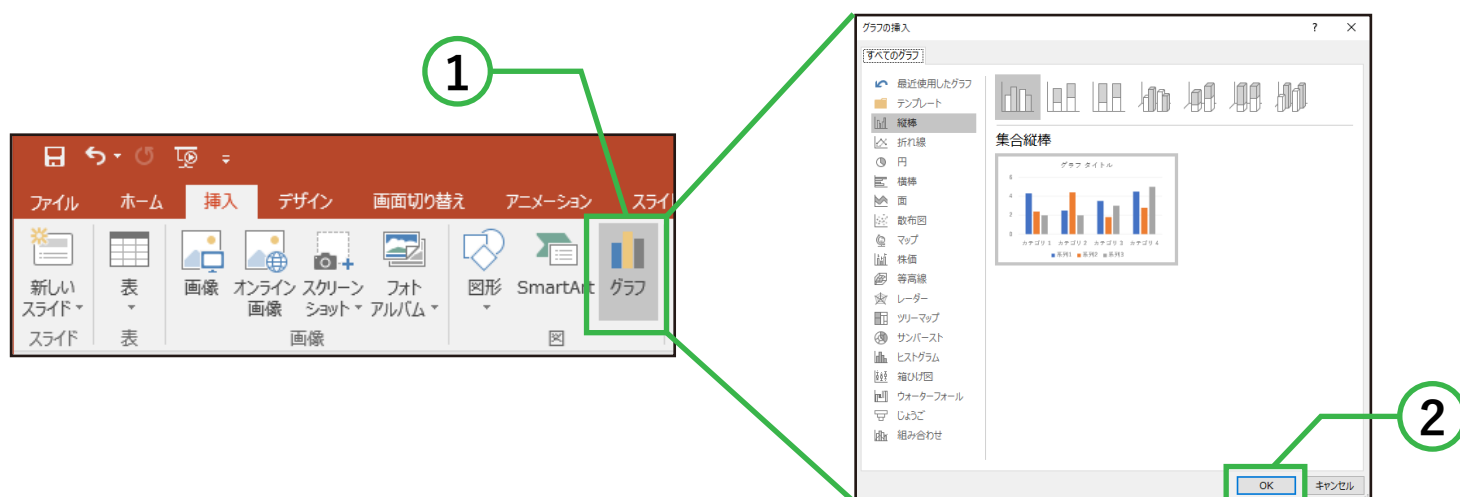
1

ファイル　ホーム　挿入　デザイン　画面切り替え　アニメーション　スライ

新しいスライド
スライド

表
表

画像　オンライン画像　スクリーンショット　フォトアルバム
画像

図形　SmartArt　グラフ
図

グラフの挿入　?　×

すべてのグラフ

最近使用したグラフ
テンプレート
縦棒
折れ線
円
横棒
面
散布図
マップ
株価
等高線
レーダー
ツリーマップ
サンバースト
ヒストグラム
箱ひげ図
ウォーターフォール
じょうご
組み合わせ

集合縦棒

グラフ タイトル
6
4
2
0
カテゴリ 1　カテゴリ 2　カテゴリ 3　カテゴリ 4
■系列1 ■系列2 ■系列3

2

OK　キャンセル